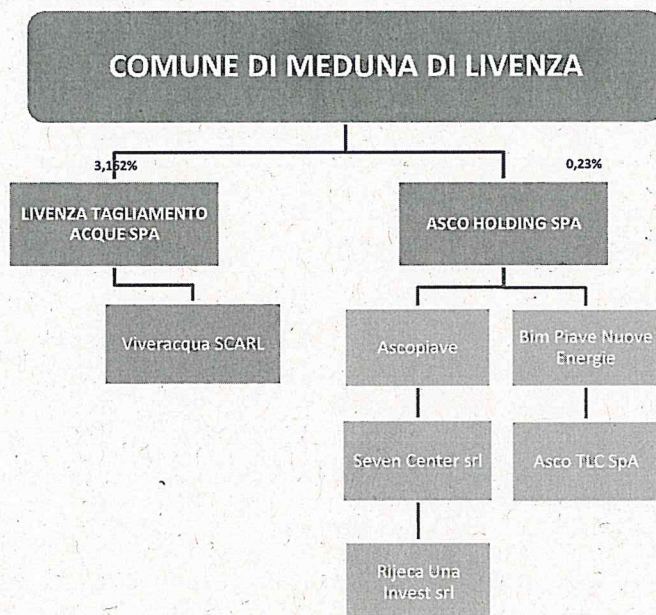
COMUNE DI MEDUNA DI LIVENZA

3,162%

0,23%

LIVENZA TAGLIAMENTO ACQUE SPA

ASCO HOLDING SPA

Viveracqua SCARL

Ascopiave

Bim Piave Nuove Energie

Seven Center srl

Asco TLC SpA

Rijeca Una Invest srl